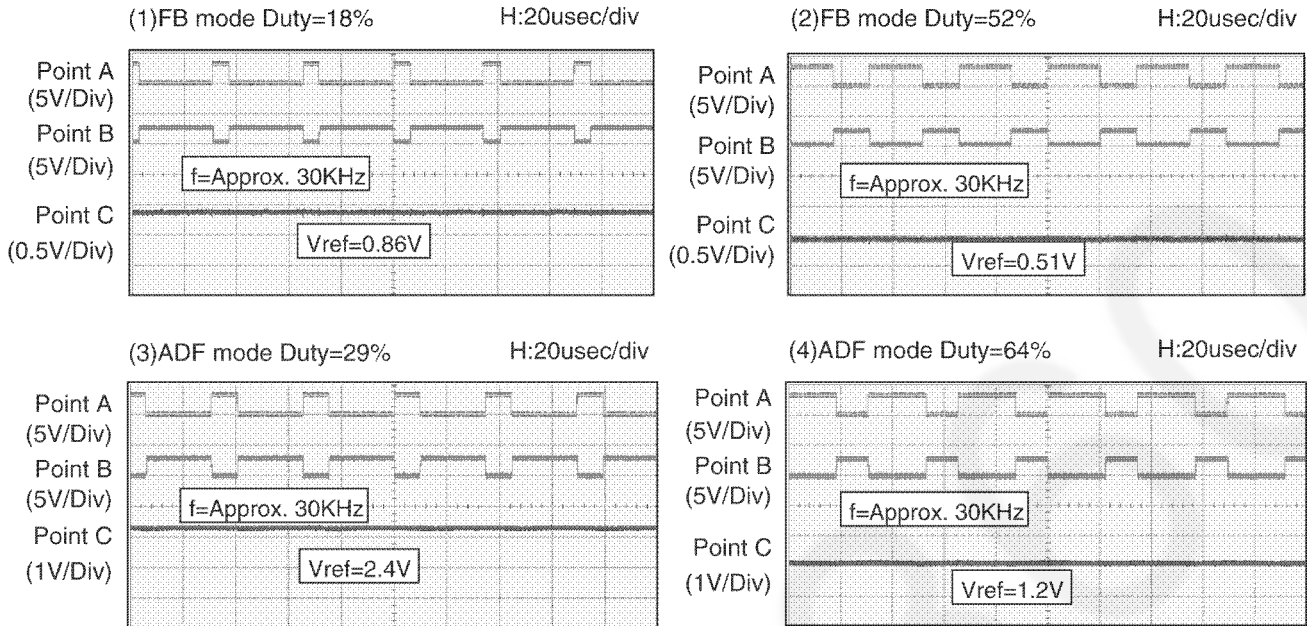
(1)FB mode Duty=18%

H:20usec/div

Point A
(5V/Div)
Point B
(5V/Div)
Point C
(0.5V/Div)

f=Approx. 30KHz

Vref=0.86V

(2)FB mode Duty=52%

H:20usec/div

Point A
(5V/Div)
Point B
(5V/Div)
Point C
(0.5V/Div)

f=Approx. 30KHz

Vref=0.51V

(3)ADF mode Duty=29%

H:20usec/div

Point A
(5V/Div)
Point B
(5V/Div)
Point C
(1V/Div)

f=Approx. 30KHz

Vref=2.4V

(4)ADF mode Duty=64%

H:20usec/div

Point A
(5V/Div)
Point B
(5V/Div)
Point C
(1V/Div)

f=Approx. 30KHz

Vref=1.2V